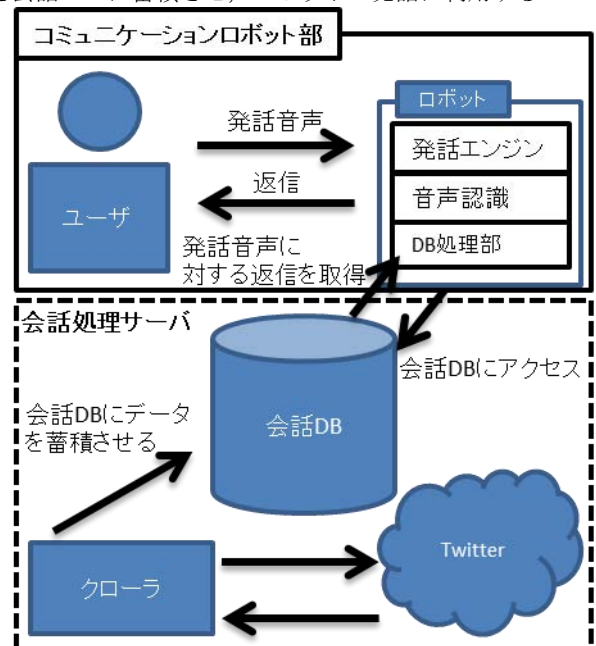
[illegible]

コミュニケーションロボット部

ロボット

発話音声

発話エンジン

返信

音声認識

ユーザ

DB処理部

発話音声に対する返信を取得

会話処理サーバ

会話DBにアクセス

会話DBにデータを蓄積させる

会話DB

Twitter

クローラ